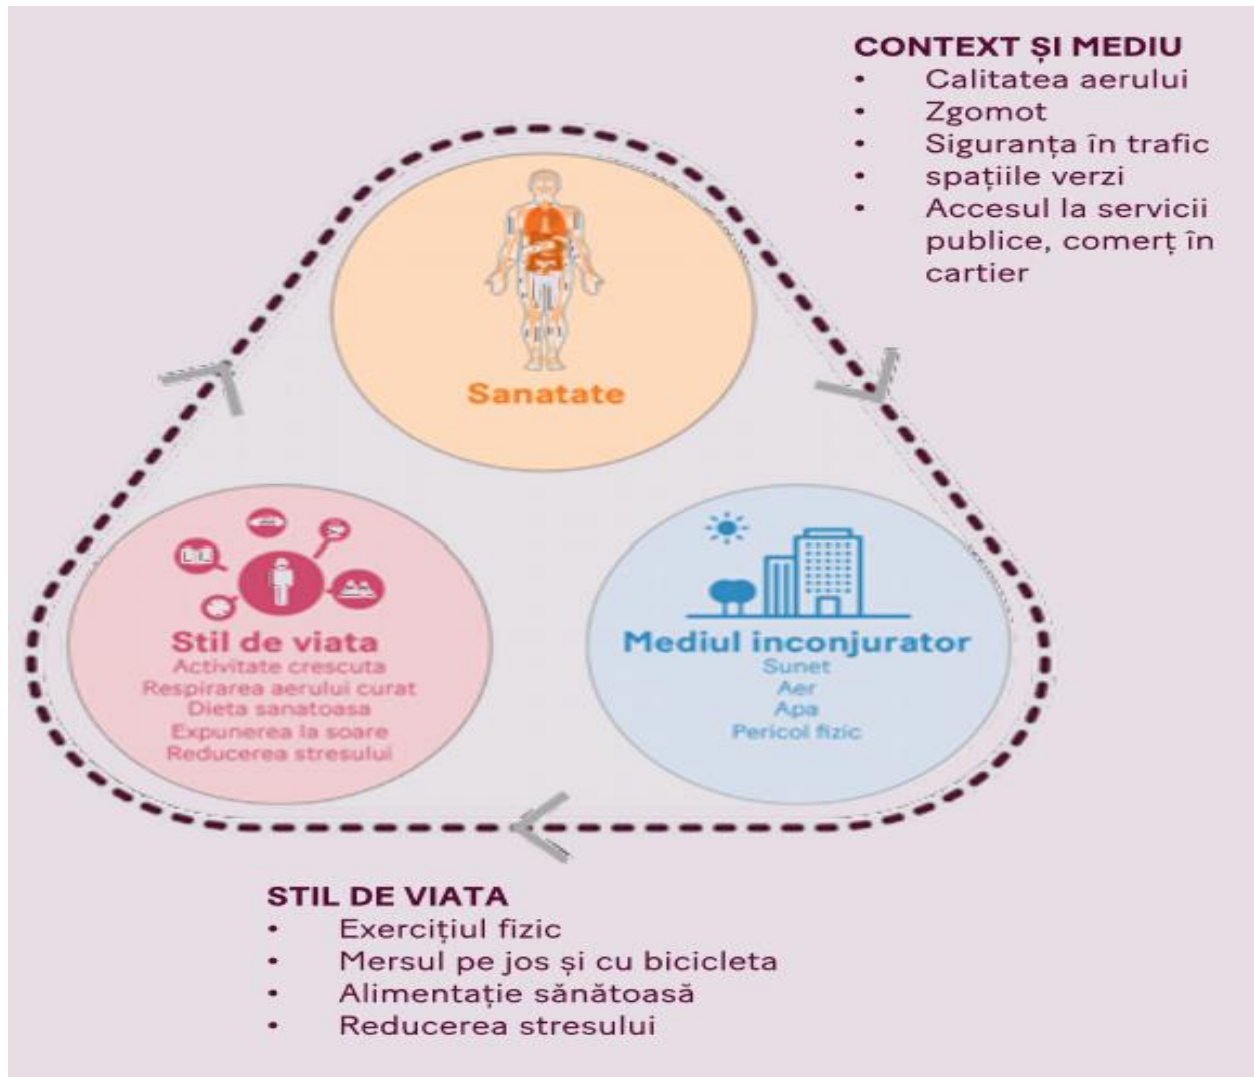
CONTEXT ȘI MEDIU
- Calitatea aerului
- Zgomot
- Siguranța în trafic
- spațiile verzi
- Accesul la servicii publice, comerț în cartier

Sanatate

Stil de viata
Activitate crescuta
Respirarea aerului curat
Dieta sanatoasa
Expunerea la soare
Reducerea stresului

Mediul inconjurator
Sunet
Aer
Apa
Pericol fizic

STIL DE VIATA
- Exercițiul fizic
- Mersul pe jos și cu bicicleta
- Alimentație sănătoasă
- Reducerea stresului